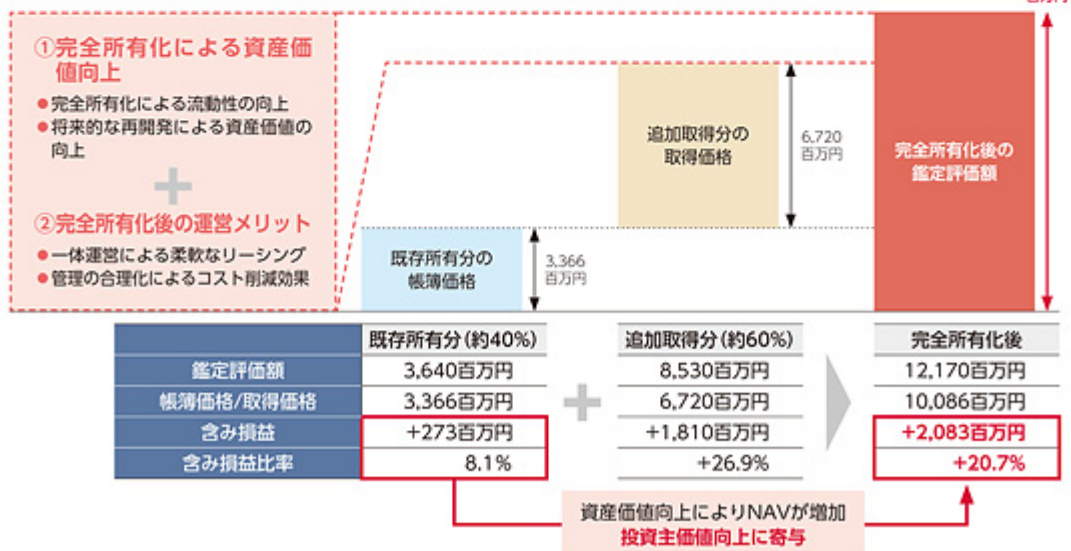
①完全所有化による資産価値向上

● 完全所有化による流動性の向上
● 将来的な再開発による資産価値の向上

②完全所有化後の運営メリット

● 一体運営による柔軟なリーシング
● 管理の合理化によるコスト削減効果

追加取得分の取得価格

6,720百万円

完全所有化後の鑑定評価額

既存所有分の帳簿価格

3,366百万円

| | 既存所有分（約40%） | 追加取得分（約60%） | 完全所有化後 |
|---|---|---|---|
| 鑑定評価額 | 3,640百万円 | 8,530百万円 | 12,170百万円 |
| 帳簿価格/取得価格 | 3,366百万円 | 6,720百万円 | 10,086百万円 |
| 含み損益 | +273百万円 | +1,810百万円 | +2,083百万円 |
| 含み損益比率 | 8.1% | +26.9% | +20.7% |

資産価値向上によりNAVが増加
投資主価値向上に寄与